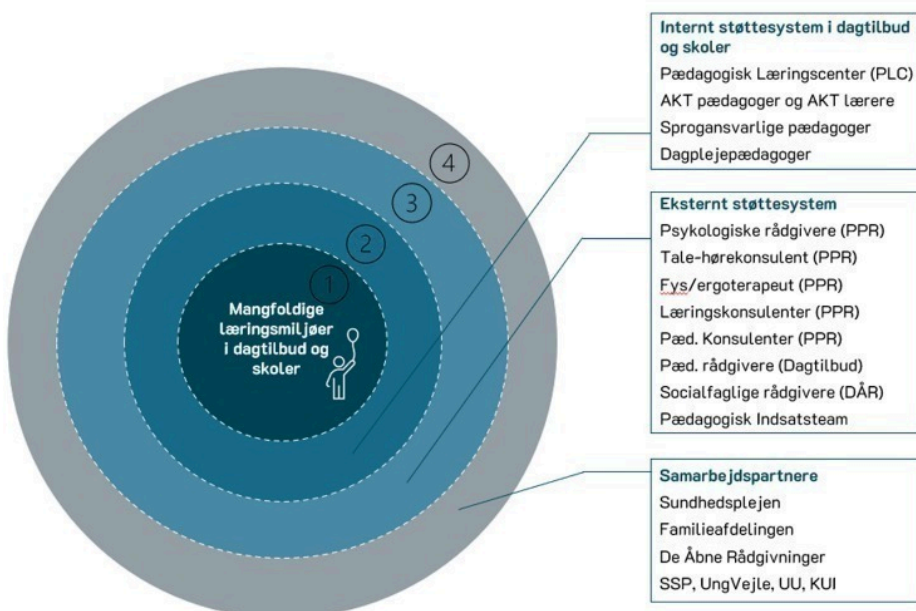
4

3

2

1

Mangfoldige læringsmiljøer i dagtilbud og skoler

Internt støttesystem i dagtilbud og skoler
Pædagogisk Læringscenter (PLC)
AKT pædagoger og AKT lærere
Sprogansvarlige pædagoger
Dagplejepædagoger

Eksternt støttesystem
Psykologiske rådgivere (PPR)
Tale-hørekonsulent (PPR)
Fys/ergoterapeut (PPR)
Læringskonsulenter (PPR)
Pæd. Konsulenter (PPR)
Pæd. rådgivere (Dagtilbud)
Socialfaglige rådgivere (DÅR)
Pædagogisk Indsatsteam

Samarbejdspartnere
Sundhedsplejen
Familieafdelingen
De Åbne Rådgivninger
SSP, UngVejle, UU, KUI